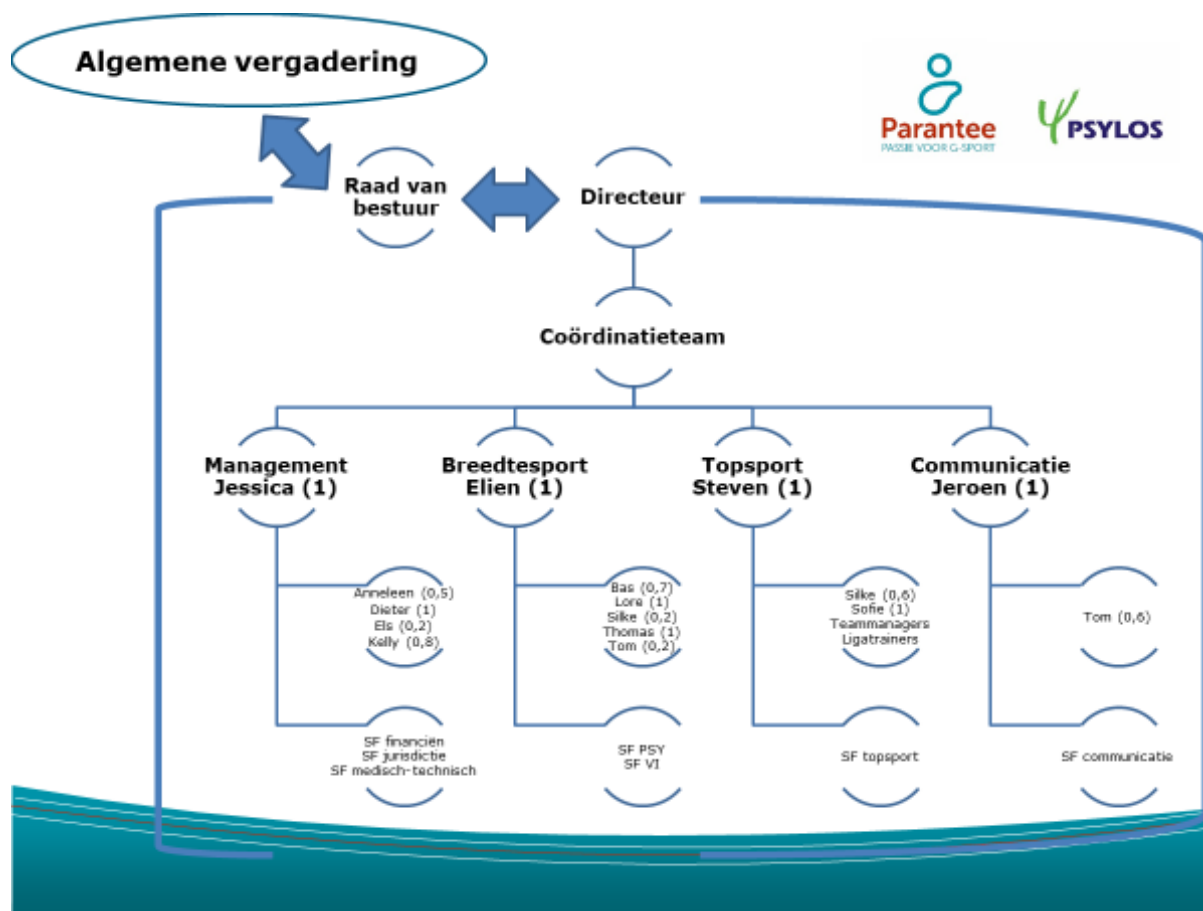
Algemene vergadering

Parantee
PASSIE VOOR G-SPORT

PSYLOS

Raad van bestuur

Directeur

Coördinatieteam

Management Jessica (1)

Anneleen (0,5)
Dieter (1)
Els (0,2)
Kelly (0,8)

SF financiën
SF jurisdictie
SF medisch-technisch

Breedtesport Elien (1)

Bas (0,7)
Lore (1)
Silke (0,2)
Thomas (1)
Tom (0,2)

SF PSY
SF VI

Topsport Steven (1)

Silke (0,6)
Sofie (1)
Teammanagers
Ligatrainers

SF topsport

Communicatie Jeroen (1)

Tom (0,6)

SF communicatie